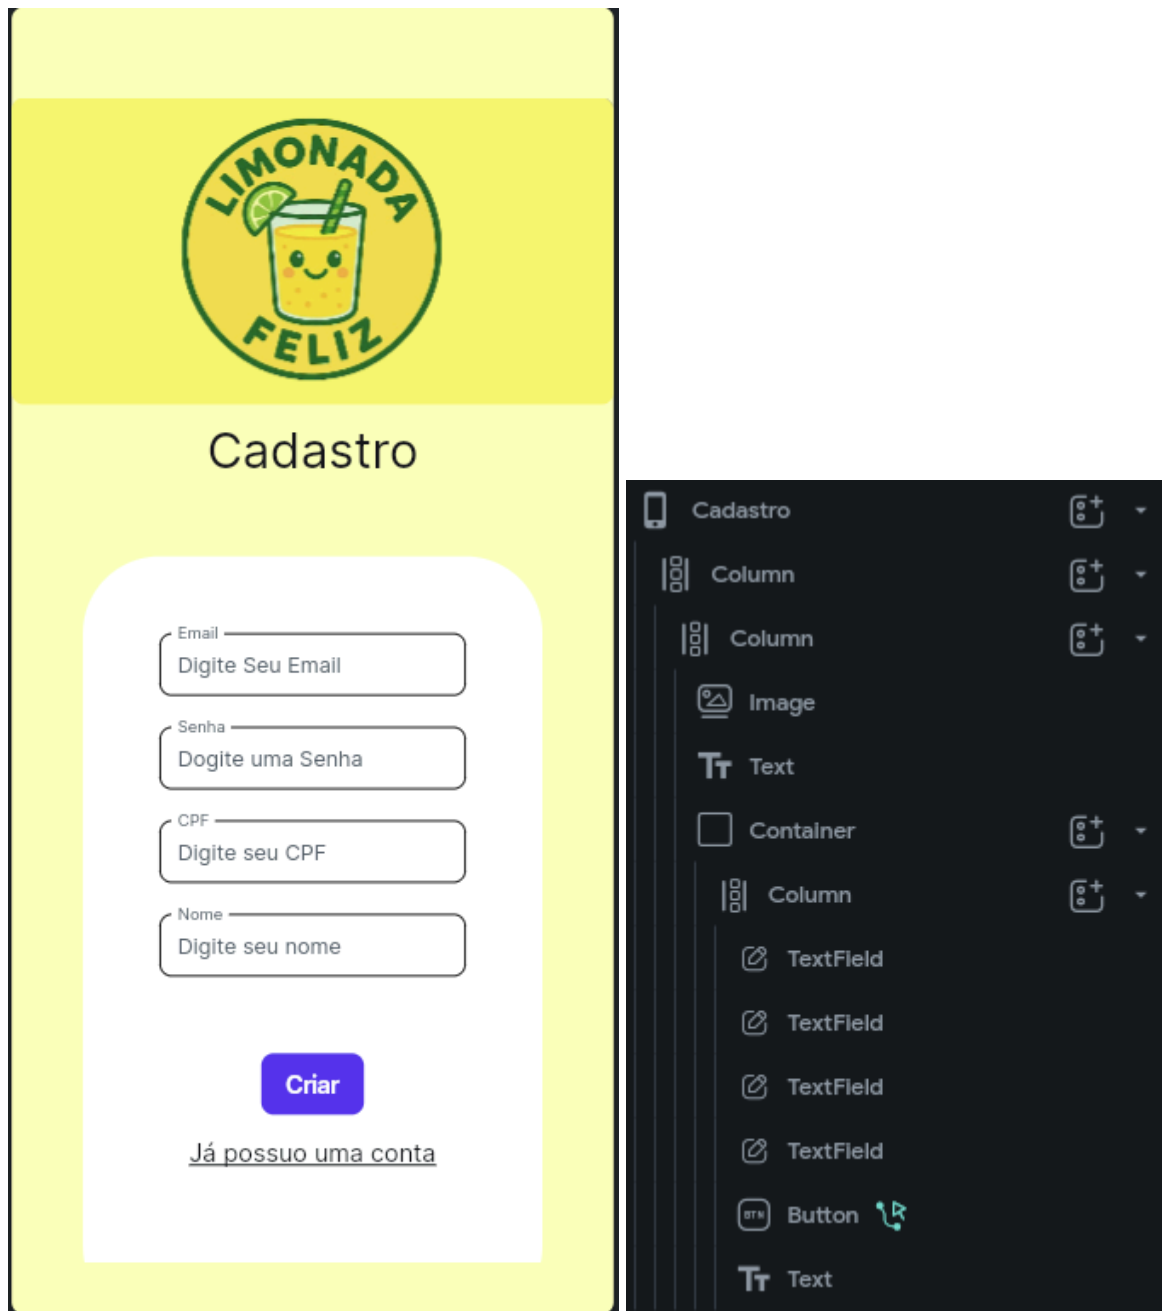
LIMONADA FELIZ

Cadastro

Email
Digite Seu Email

Senha
Dogite uma Senha

CPF
Digite seu CPF

Nome
Digite seu nome

Criar

Já possuo uma conta

Cadastro
Column
Column
Image
Text
Container
Column
TextField
TextField
TextField
TextField
Button
Text